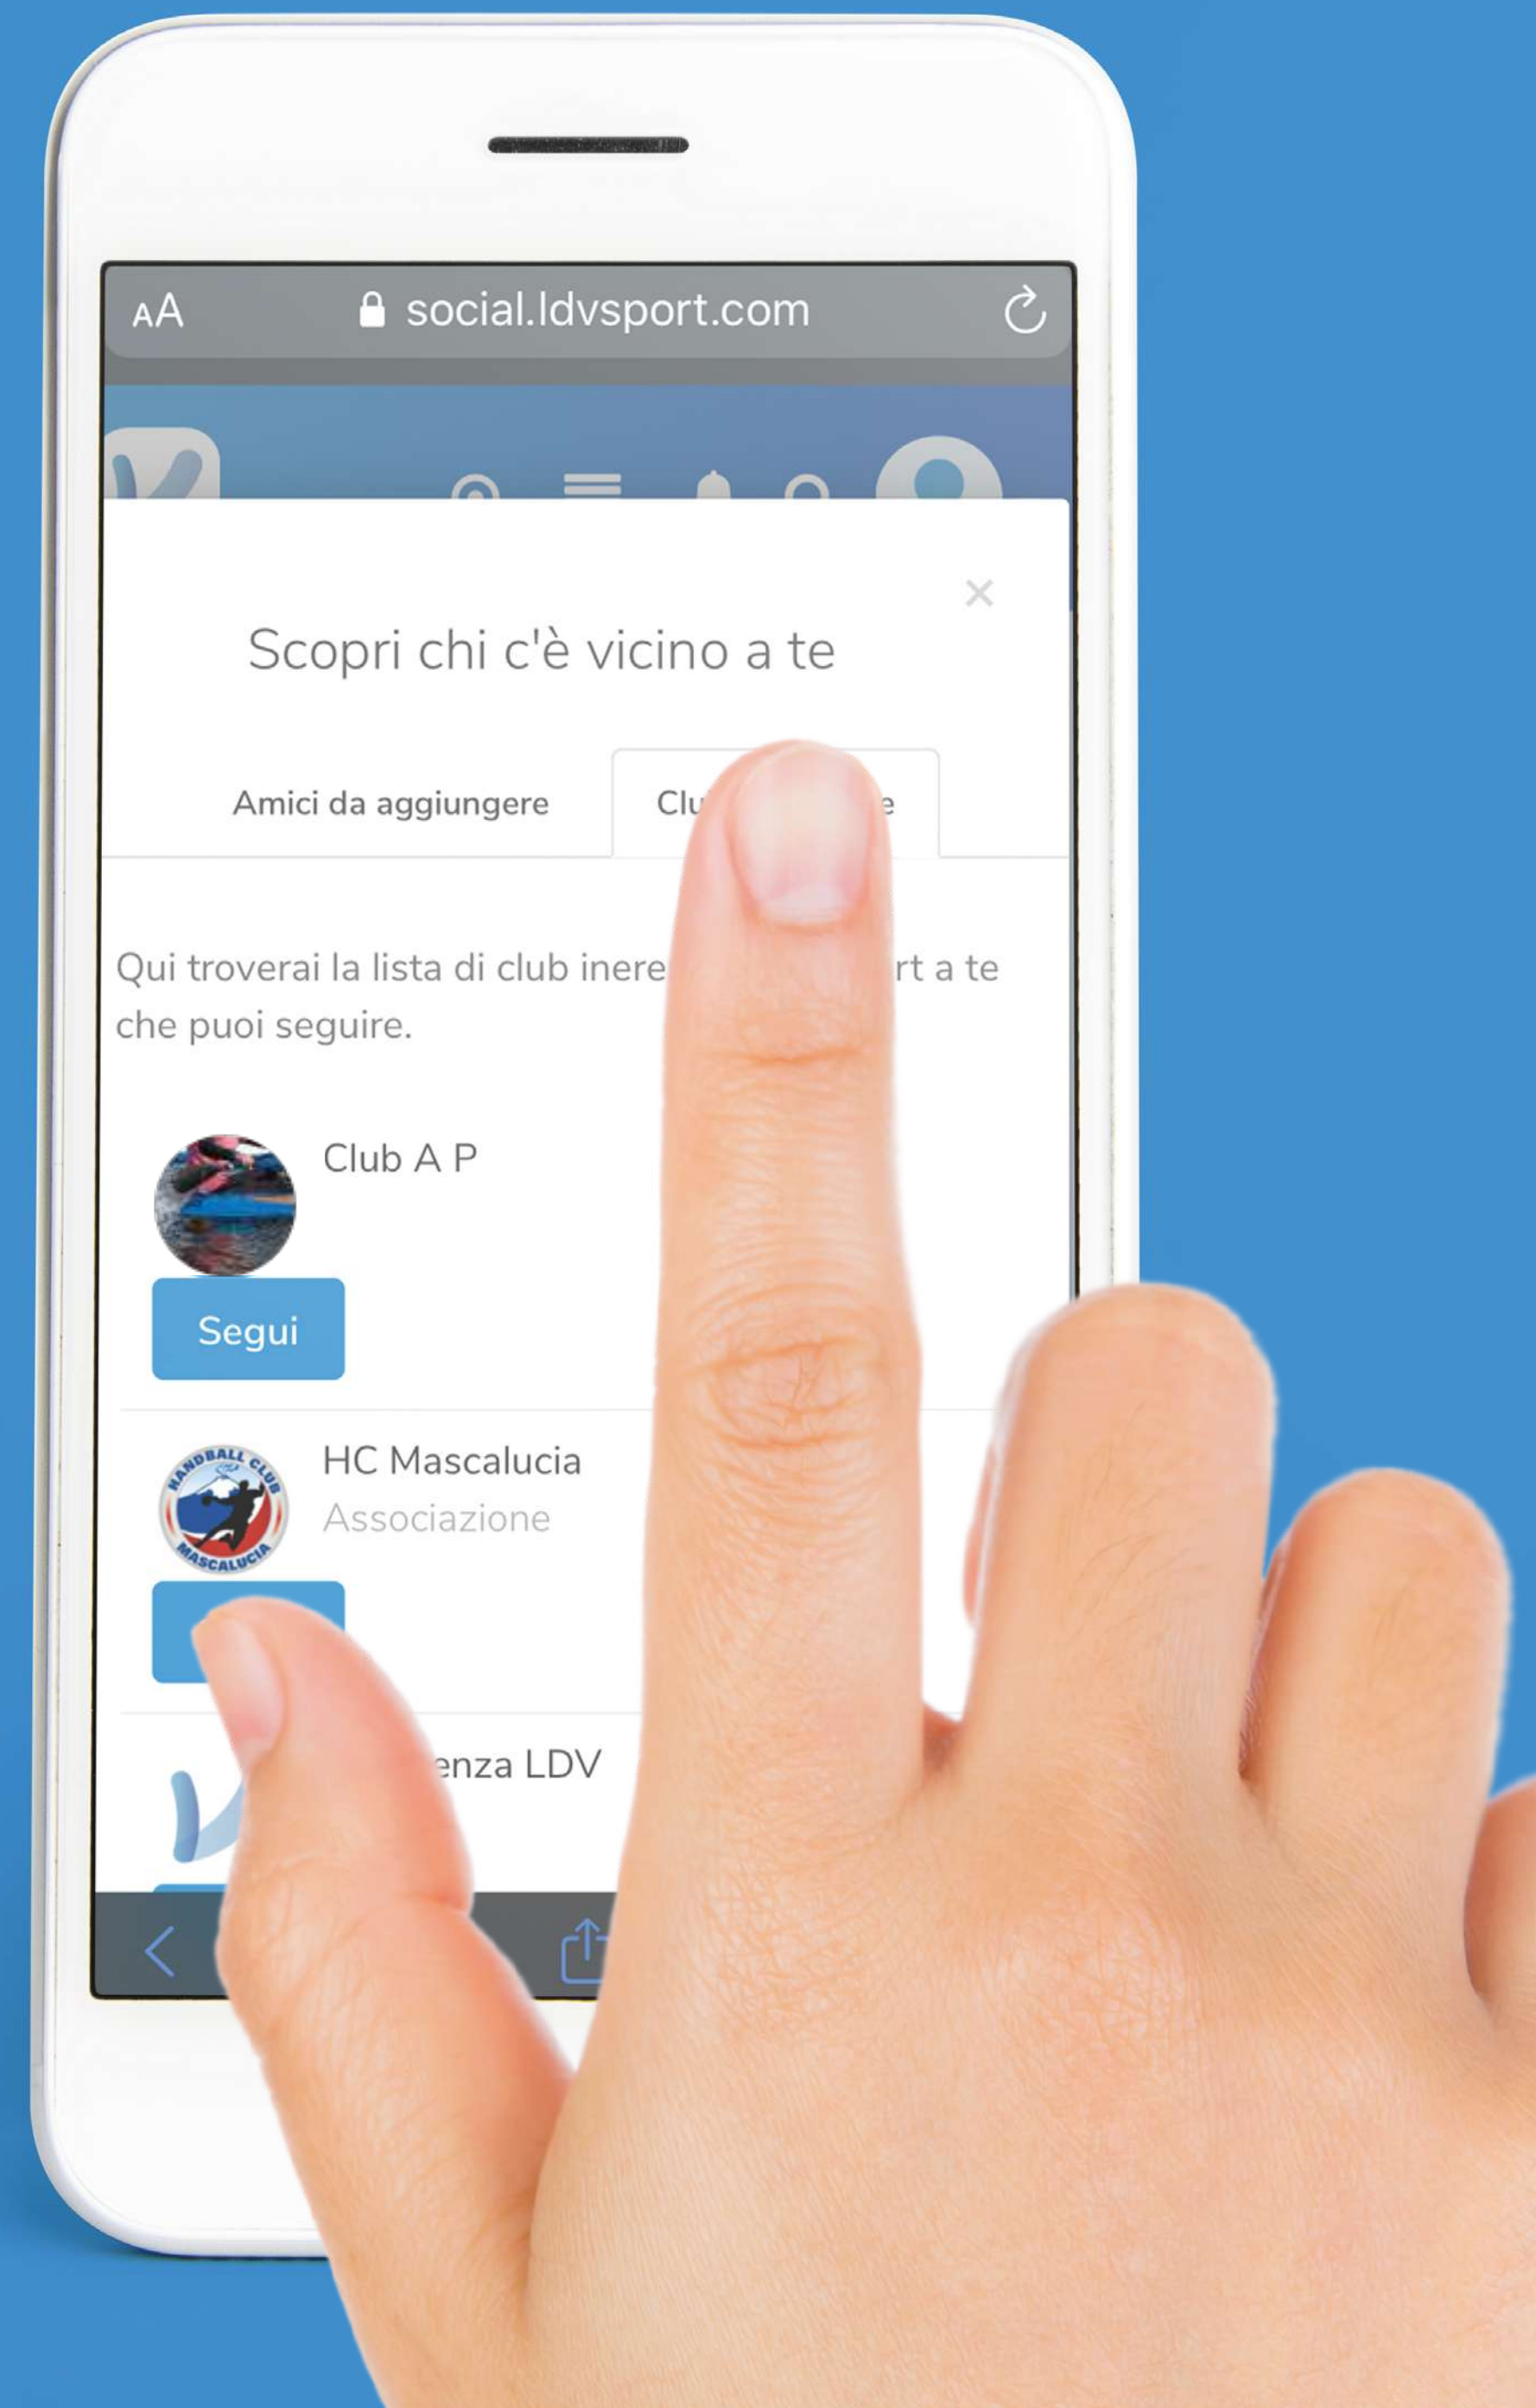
AA social.ldvsport.com

×

Scopri chi c'è vicino a te

Amici da aggiungere

Clu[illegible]e

Qui troverai la lista di club inere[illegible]rt a te che puoi seguire.

Club A P

Segui

HC Mascalucia
Associazione

HANDBALL CLUB MASCALUCIA

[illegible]enza LDV